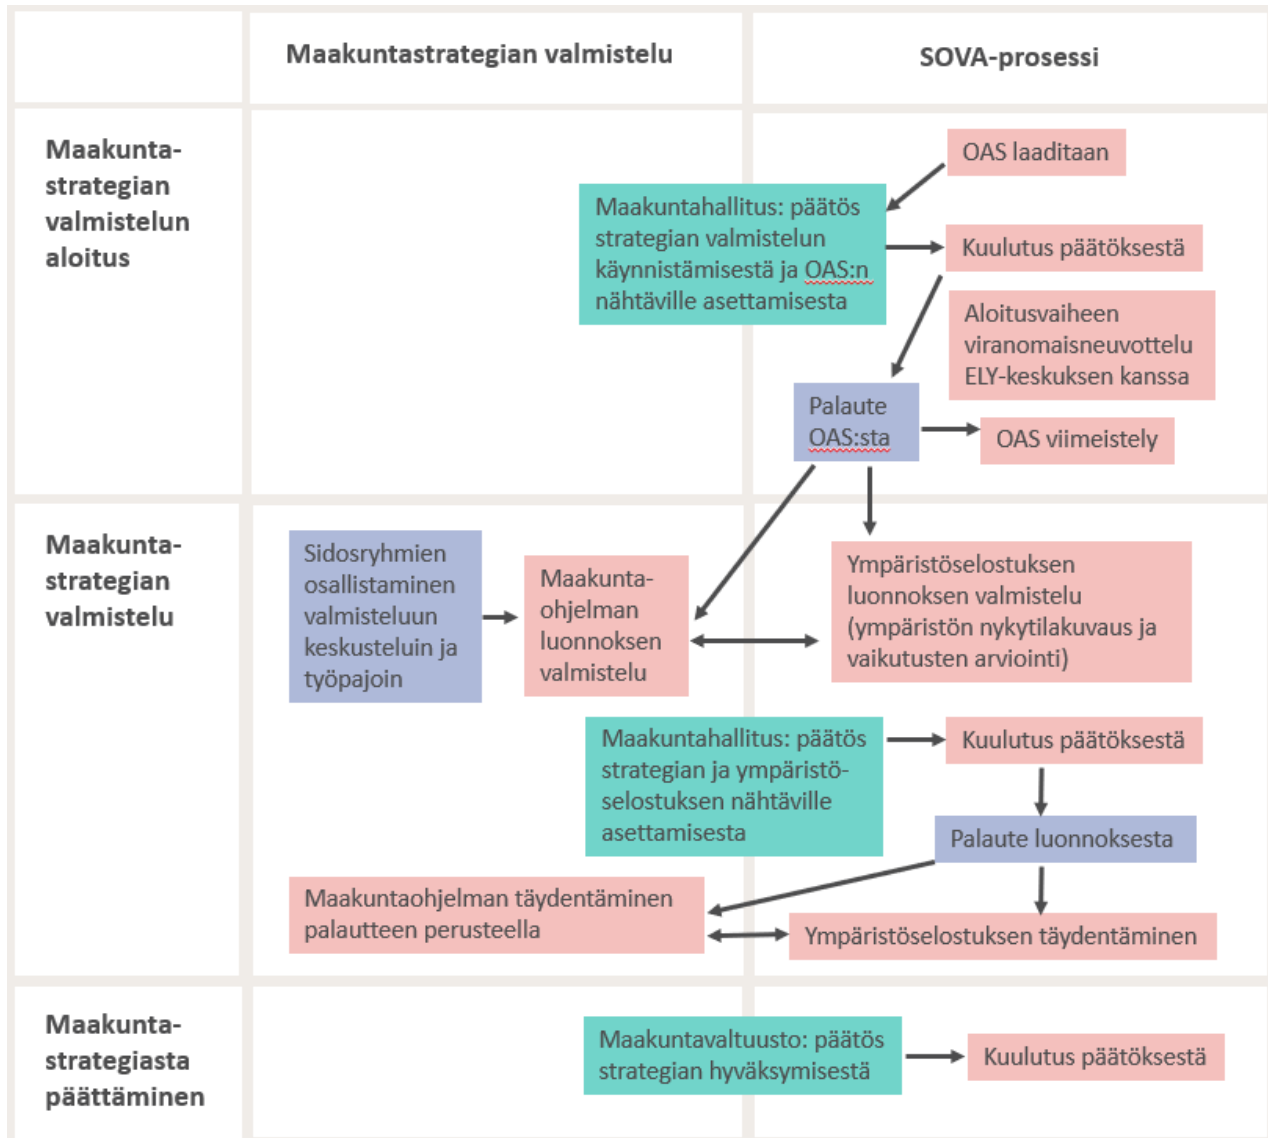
Maakuntastrategian valmistelu

SOVA-prosessi

Maakuntastrategian valmistelun aloitus

OAS laaditaan

Maakuntahallitus: päätös strategian valmistelun käynnistämisestä ja OAS:n nähtäville asettamisesta

Kuulutus päätöksestä

Aloitusvaiheen viranomaisneuvottelu ELY-keskuksen kanssa

Palaute OAS:sta

OAS viimeistely

Maakuntastrategian valmistelu

Sidosryhmien osallistaminen valmisteluun keskusteluin ja työpajoin

Maakuntaohjelman luonnoksen valmistelu

Ympäristöselostuksen luonnoksen valmistelu (ympäristön nykytilakuvaus ja vaikutusten arviointi)

Maakuntahallitus: päätös strategian ja ympäristöselostuksen nähtäville asettamisesta

Kuulutus päätöksestä

Palaute luonnoksesta

Maakuntaohjelman täydentäminen palautteen perusteella

Ympäristöselostuksen täydentäminen

Maakuntastrategiasta päättäminen

Maakuntavaltuusto: päätös strategian hyväksymisestä

Kuulutus päätöksestä